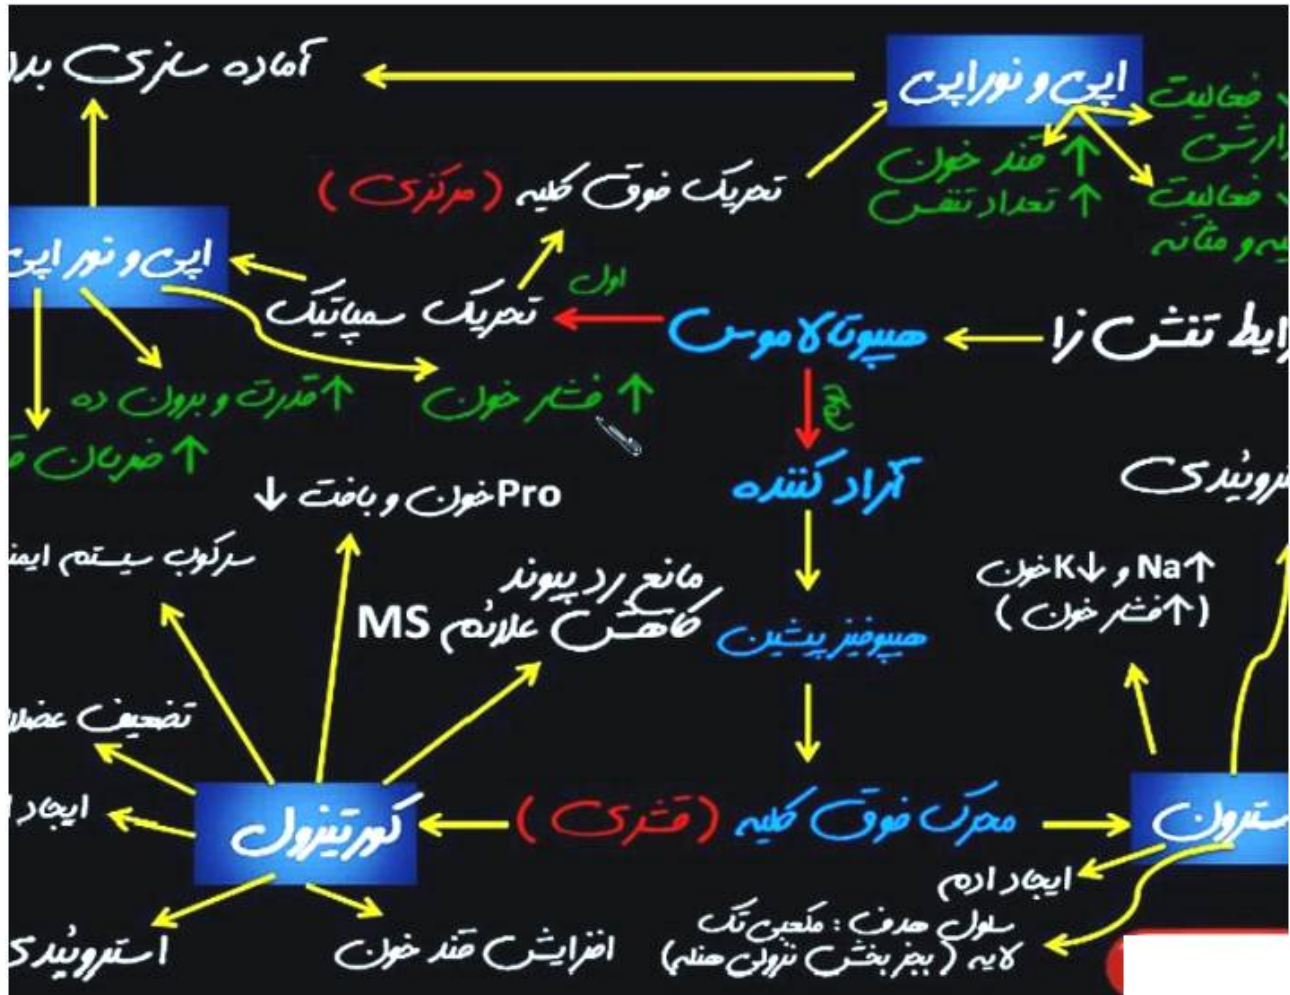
آماده سازی بد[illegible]

اپی و نوراپی

↑ فعالیت
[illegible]وارش
↑ فعالیت
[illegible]یه و مثانه

↑ قند خون
↑ تعداد تنفس

تحریک فوق کلیه (مرکزی)

اپی و نور اپی

تحریک سمپاتیک

اول

تحریک

هیپوتالاموس

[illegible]ایط تنش زا

↑ قدرت و برون ده

↑ فشار خون

↑ ضربان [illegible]

دوم

آزاد کننده

Pro خون و بافت ↓

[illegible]روئیدی

سرکوب سیستم ایمن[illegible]

مانع رد پیوند
کاهش علائم MS

هیپوفیز پیشین

↑Na و ↓K خون
(↑ فشار خون)

تضعیف عضل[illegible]

ایجاد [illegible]

کورتیزول

(قشری)

محرک فوق کلیه

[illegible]استرون

ایجاد ادم

سلول هدف: مکعبی تک لایه (بجز بخش نزولی هنله)

استروئیدی

افزایش قند خون